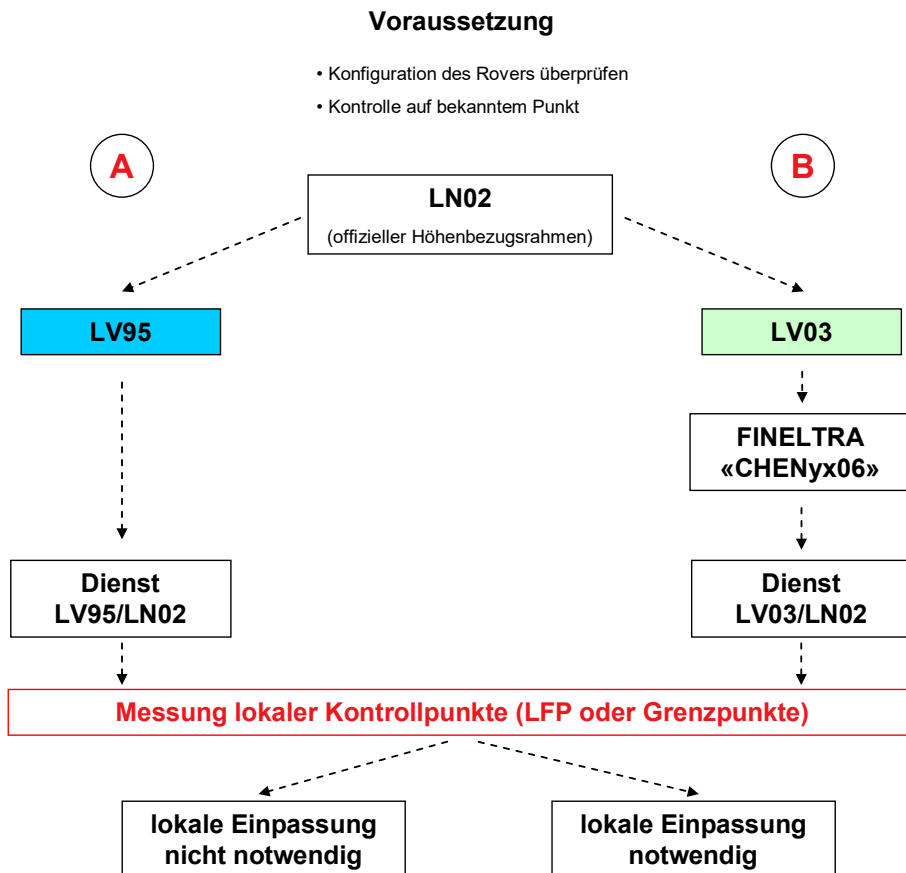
Voraussetzung

• Konfiguration des Rovers überprüfen
• Kontrolle auf bekanntem Punkt

A

B

LN02
(offizieller Höhenbezugsrahmen)

LV95

LV03

FINELTRA
«CHENyx06»

Dienst
LV95/LN02

Dienst
LV03/LN02

Messung lokaler Kontrollpunkte (LFP oder Grenzpunkte)

lokale Einpassung
nicht notwendig

lokale Einpassung
notwendig